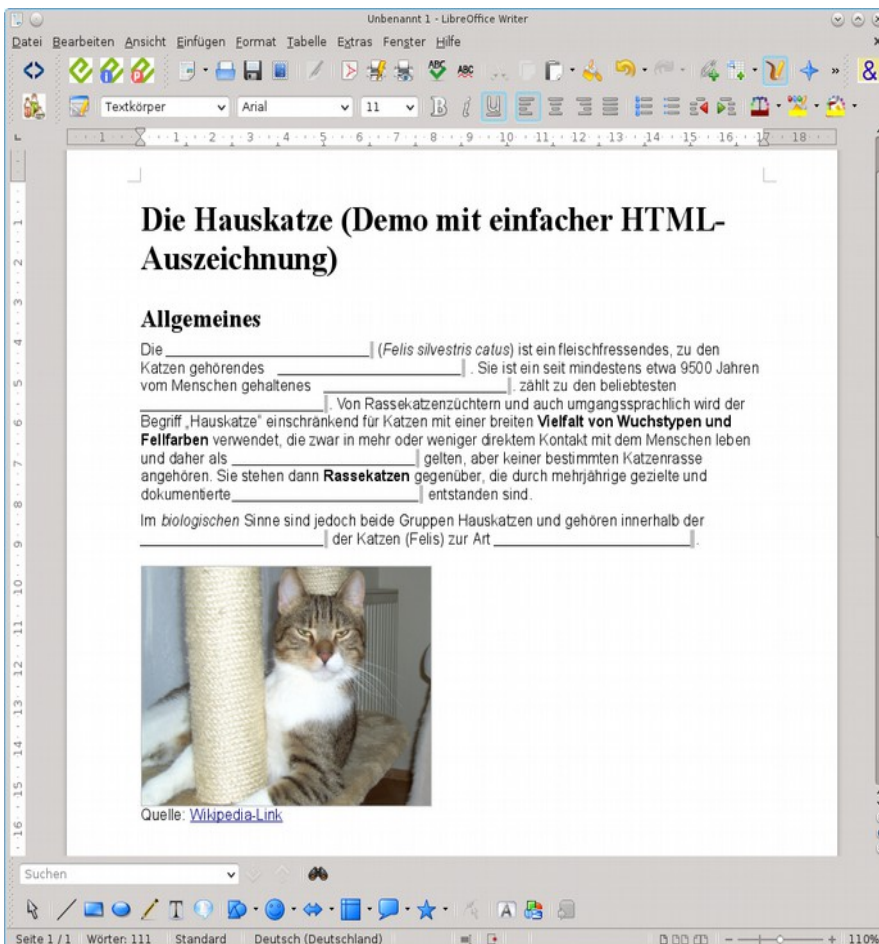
Unbenannt 1 - LibreOffice Writer

Datei Bearbeiten Ansicht Einfügen Format Tabelle Extras Fenster Hilfe

Textkörper Arial 11

# Die Hauskatze (Demo mit einfacher HTML-Auszeichnung)

## Allgemeines

Die ____________ (*Felis silvestris catus*) ist ein fleischfressendes, zu den Katzen gehörendes ____________. Sie ist ein seit mindestens etwa 9500 Jahren vom Menschen gehaltenes ____________, zählt zu den beliebtesten ____________. Von Rassekatzenzüchtern und auch umgangssprachlich wird der Begriff „Hauskatze" einschränkend für Katzen mit einer breiten **Vielfalt von Wuchstypen und Fellfarben** verwendet, die zwar in mehr oder weniger direktem Kontakt mit dem Menschen leben und daher als ____________ gelten, aber keiner bestimmten Katzenrasse angehören. Sie stehen dann **Rassekatzen** gegenüber, die durch mehrjährige gezielte und dokumentierte ____________ entstanden sind.

Im *biologischen* Sinne sind jedoch beide Gruppen Hauskatzen und gehören innerhalb der ____________ der Katzen (Felis) zur Art ____________.

Quelle: Wikipedia-Link

Suchen

Seite 1 / 1 Wörter: 111 Standard Deutsch (Deutschland) 110%